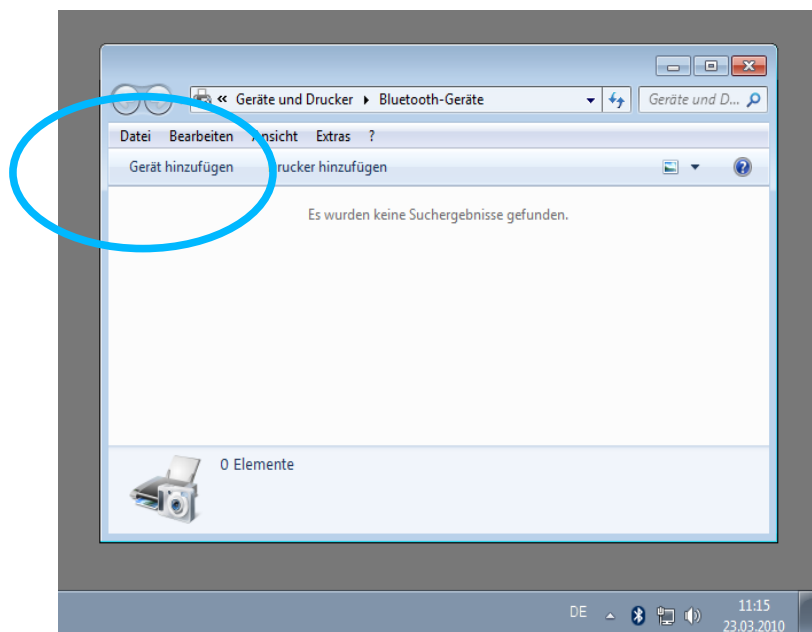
« Geräte und Drucker ▸ Bluetooth-Geräte

Geräte und D...

Datei Bearbeiten Ansicht Extras ?

Gerät hinzufügen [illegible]rucker hinzufügen

Es wurden keine Suchergebnisse gefunden.

0 Elemente

DE

11:15
23.03.2010